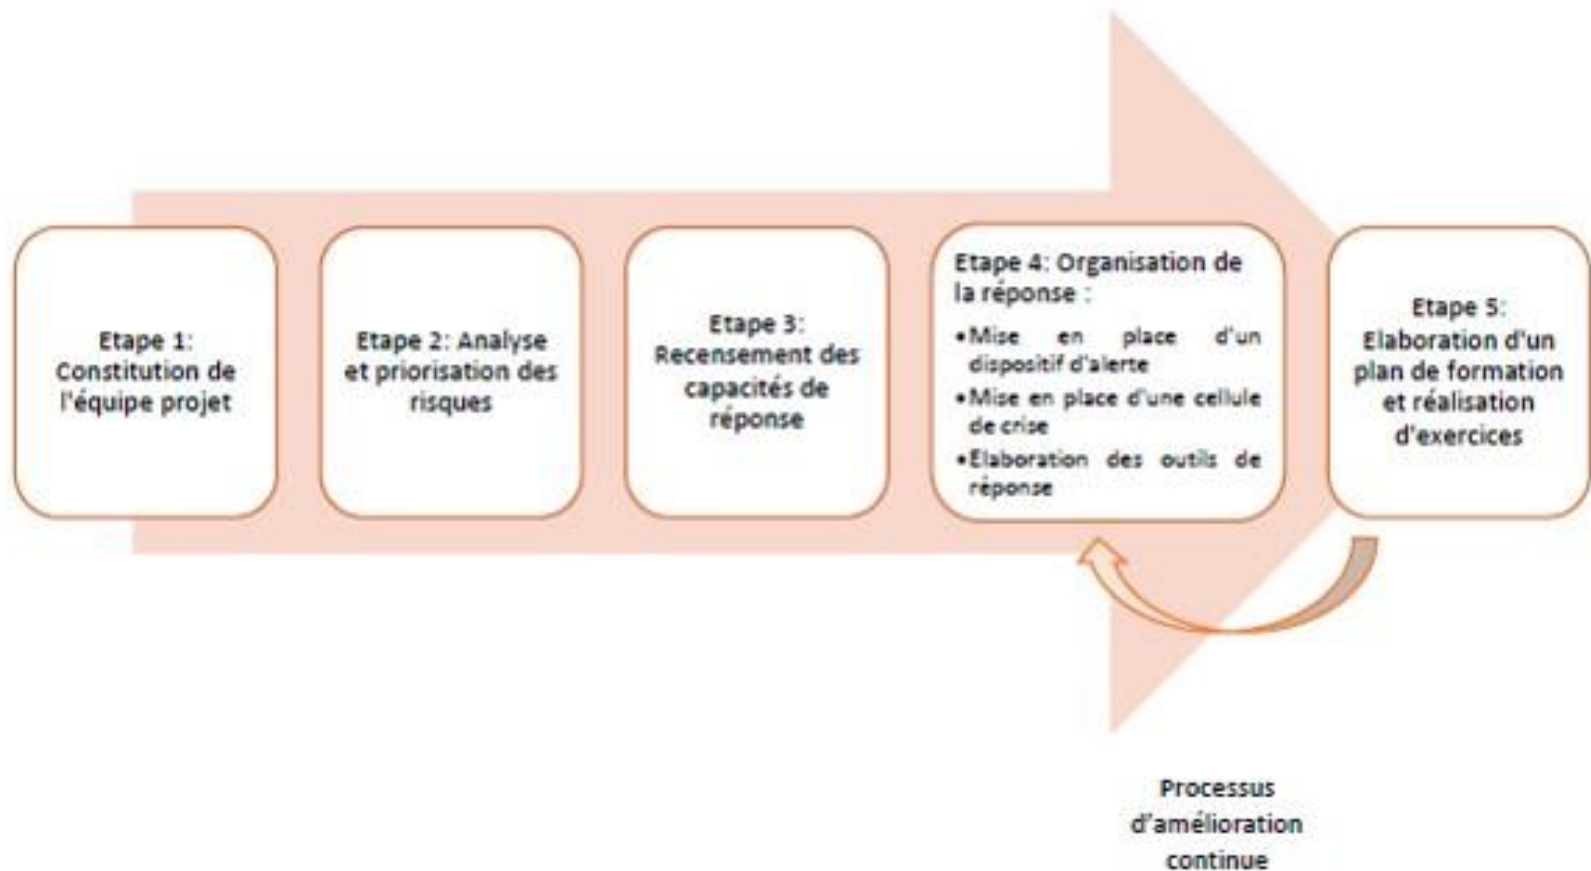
Etape 1: Constitution de l'équipe projet

Etape 2: Analyse et priorisation des risques

Etape 3: Recensement des capacités de réponse

Etape 4: Organisation de la réponse :

•Mise en place d'un dispositif d'alerte
•Mise en place d'une cellule de crise
•Elaboration des outils de réponse

Etape 5: Elaboration d'un plan de formation et réalisation d'exercices

Processus d'amélioration continue